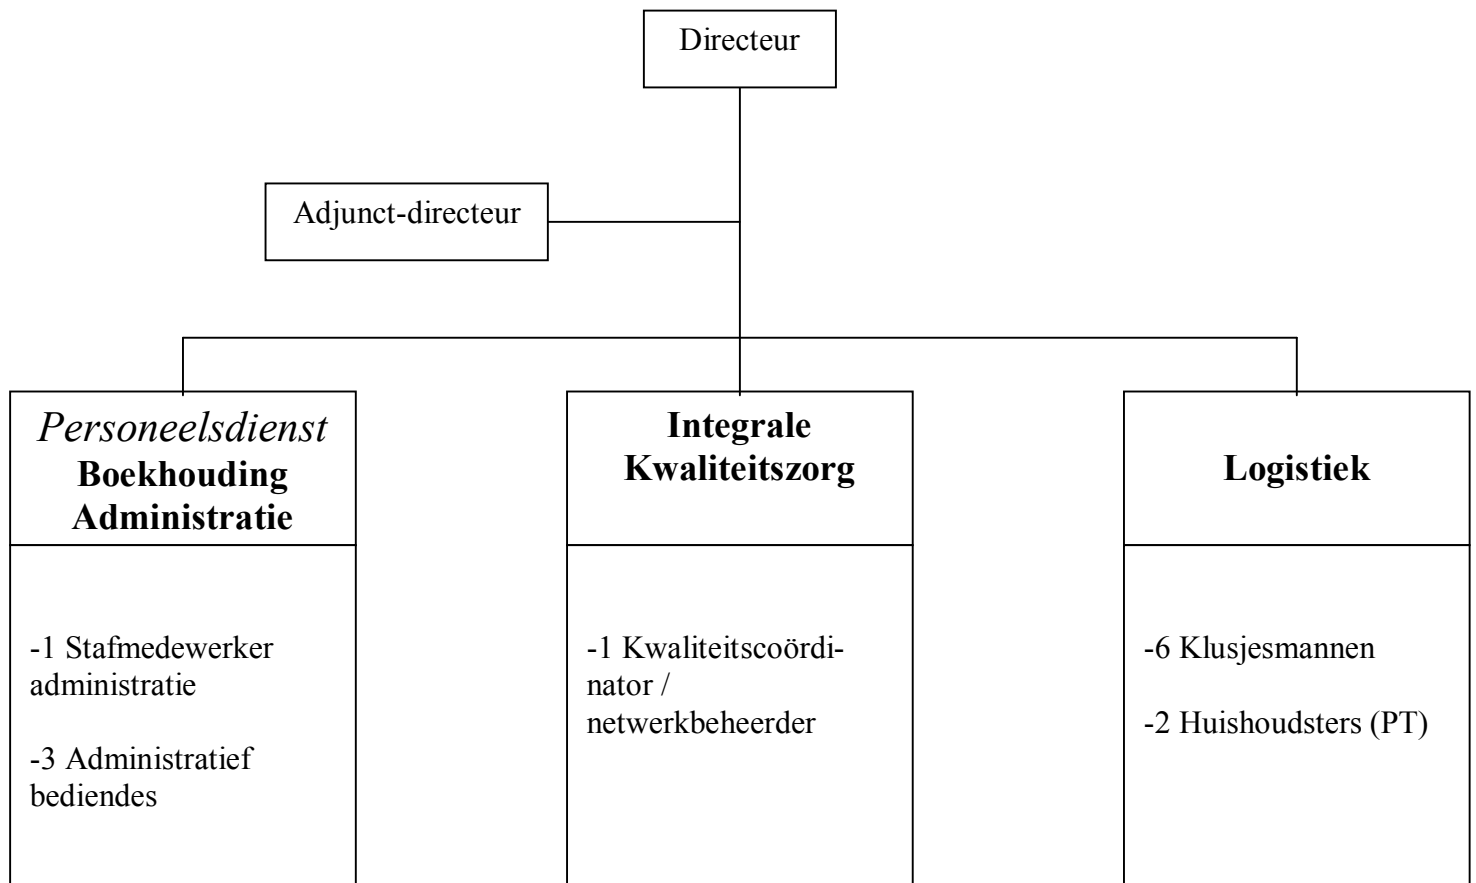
Directeur

Adjunct-directeur

Personeelsdienst
Boekhouding
Administratie

-1 Stafmedewerker administratie

-3 Administratief bediendes

Integrale Kwaliteitszorg

-1 Kwaliteitscoördinator / netwerkbeheerder

Logistiek

-6 Klusjesmannen

-2 Huishoudsters (PT)